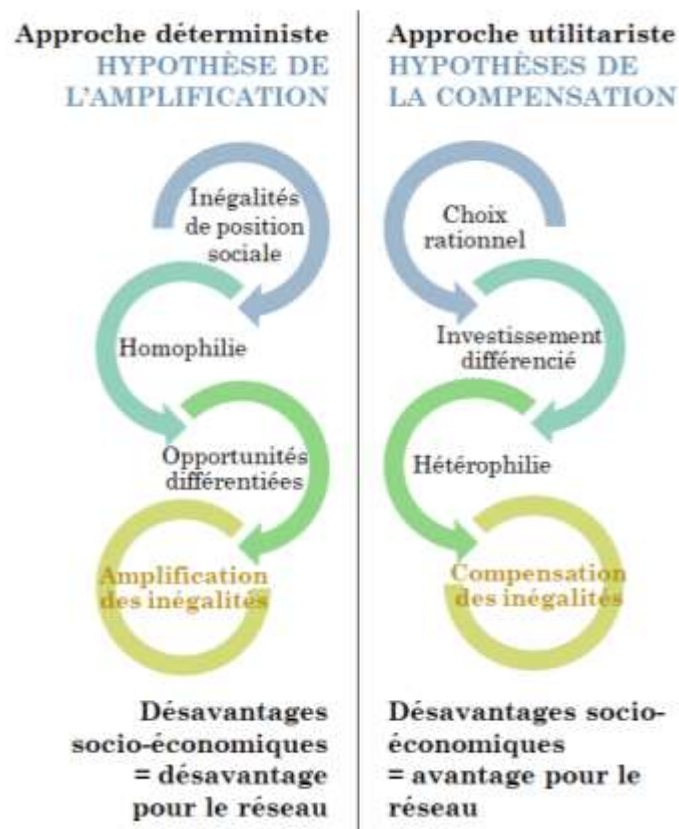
Approche déterministe
HYPOTHÈSE DE L'AMPLIFICATION

Inégalités de position sociale

Homophilie

Opportunités différentiées

Amplification des inégalités

Désavantages socio-économiques = désavantage pour le réseau

Approche utilitariste
HYPOTHÈSES DE LA COMPENSATION

Choix rationnel

Investissement différencié

Hétérophilie

Compensation des inégalités

Désavantages socio-économiques = avantage pour le réseau